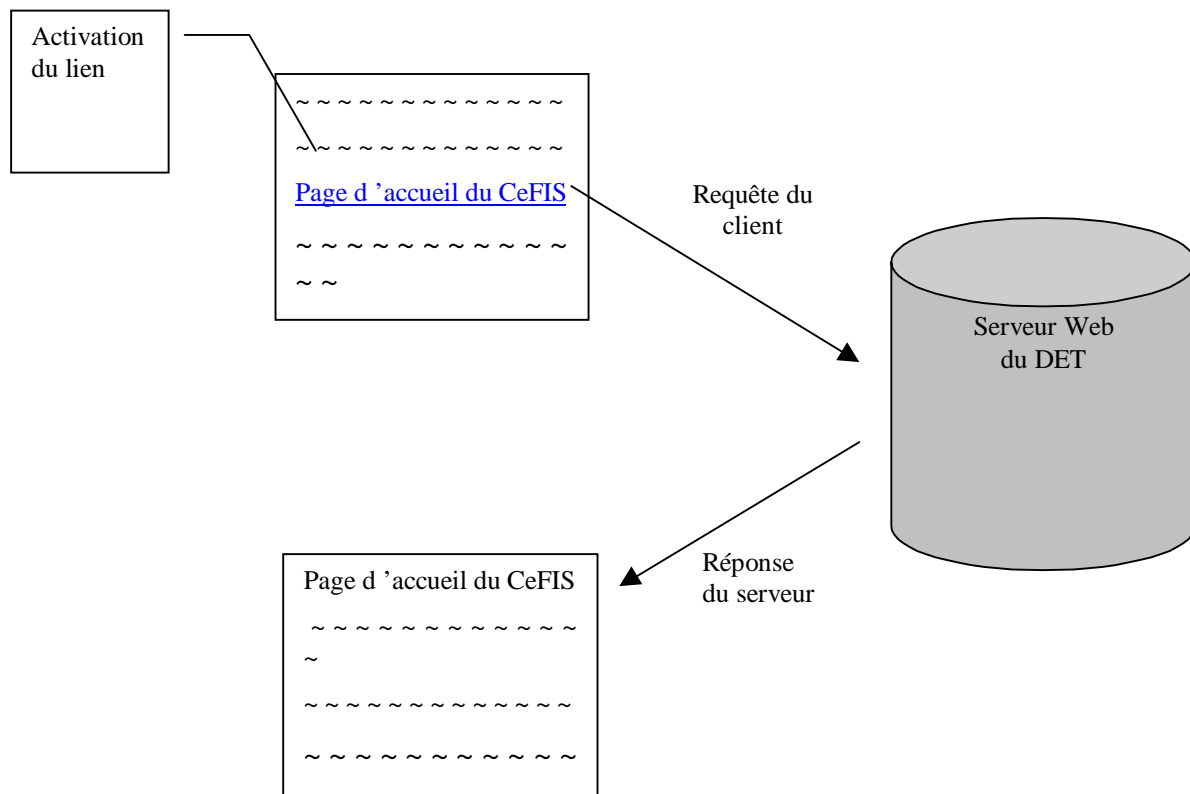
Activation du lien

~ ~ ~ ~ ~ ~ ~ ~ ~ ~ ~ ~ ~

~ ~ ~ ~ ~ ~ ~ ~ ~ ~ ~ ~ ~

Page d 'accueil du CeFIS

~ ~ ~ ~ ~ ~ ~ ~ ~ ~ ~ ~ ~ ~

Requête du client

Serveur Web du DET

Réponse du serveur

Page d 'accueil du CeFIS

~ ~ ~ ~ ~ ~ ~ ~ ~ ~ ~ ~ ~ ~

~ ~ ~ ~ ~ ~ ~ ~ ~ ~ ~ ~ ~

~ ~ ~ ~ ~ ~ ~ ~ ~ ~ ~ ~